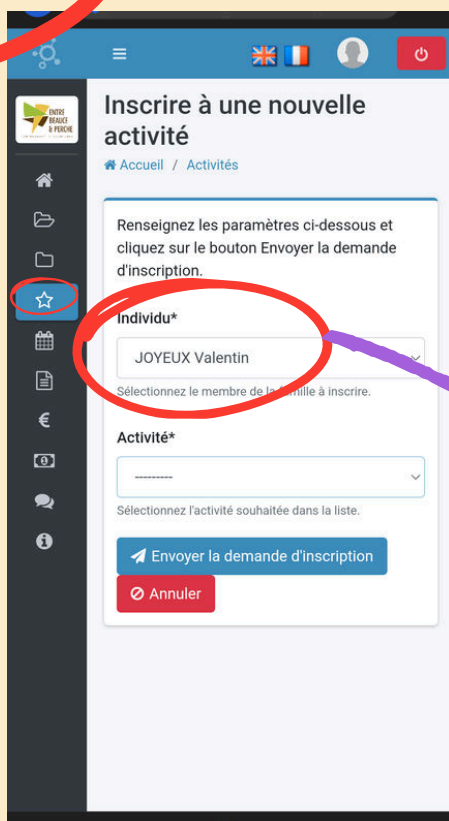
ENTRE BEAUCE & PERCHE

Inscrire à une nouvelle activité

Accueil / Activités

Renseignez les paramètres ci-dessous et cliquez sur le bouton Envoyer la demande d'inscription.

Individu*

JOYEUX Valentin

Sélectionnez le membre de la famille à inscrire.

Activité*

---------

Sélectionnez l'activité souhaitée dans la liste.

Envoyer la demande d'inscription

Annuler